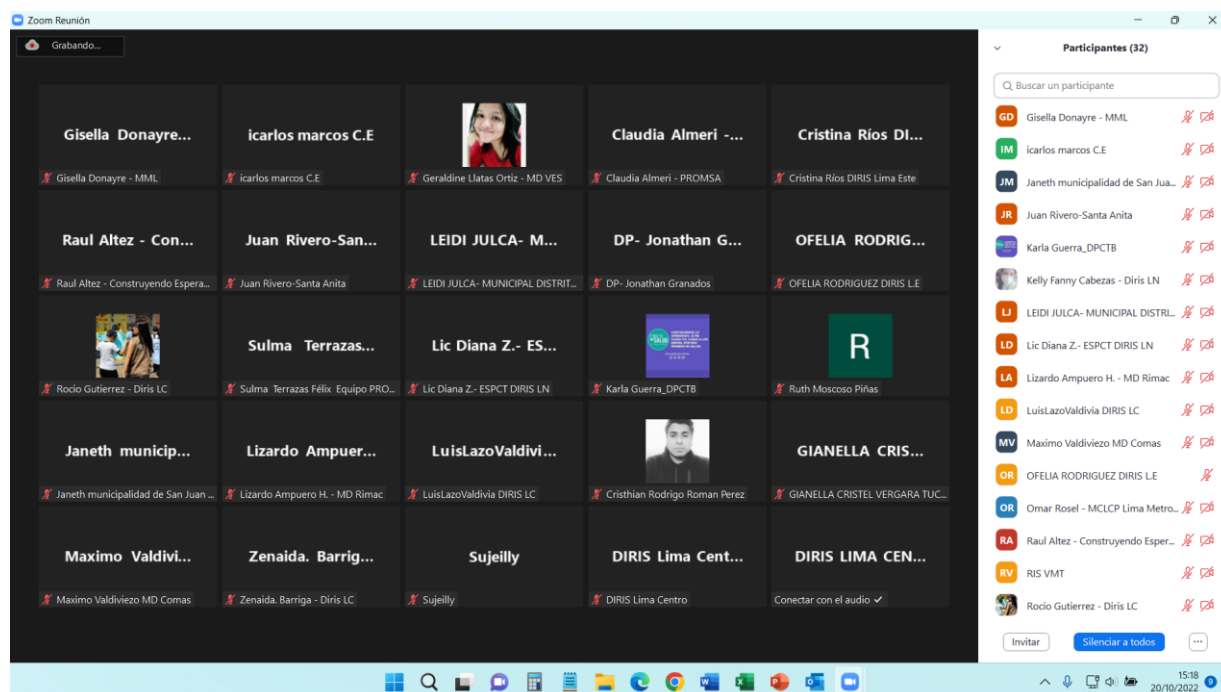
Zoom Reunión

Grabando...

Gisella Donayre...
Gisella Donayre - MML

icarlos marcos C.E
icarlos marcos C.E

Geraldine Llatas Ortiz - MD VES

Claudia Almeri -...
Claudia Almeri - PROMSA

Cristina Ríos DI...
Cristina Ríos DIRIS Lima Este

Raul Altez - Con...
Raul Altez - Construyendo Espera...

Juan Rivero-San...
Juan Rivero-Santa Anita

LEIDI JULCA- M...
LEIDI JULCA- MUNICIPAL DISTRIT...

DP- Jonathan G...
DP- Jonathan Granados

OFELIA RODRIG...
OFELIA RODRIGUEZ DIRIS L.E

Rocio Gutierrez - Diris LC

Sulma Terrazas...
Sulma Terrazas Félix Equipo PRO...

Lic Diana Z.- ES...
Lic Diana Z.- ESPCT DIRIS LN

Karla Guerra_DPCTB

R
Ruth Moscoso Piñas

Janeth municip...
Janeth municipalidad de San Juan ...

Lizardo Ampuer...
Lizardo Ampuero H. - MD Rimac

LuisLazoValdivi...
LuisLazoValdivia DIRIS LC

Cristhian Rodrigo Roman Perez

GIANELLA CRIS...
GIANELLA CRISTEL VERGARA TUC...

Maximo Valdivi...
Maximo Valdiviezo MD Comas

Zenaida. Barrig...
Zenaida. Barriga - Diris LC

Sujeilly
Sujeilly

DIRIS Lima Cent...
DIRIS Lima Centro

DIRIS LIMA CEN...
Conectar con el audio ✓

Participantes (32)

Buscar un participante

GD Gisella Donayre - MML
IM icarlos marcos C.E
JM Janeth municipalidad de San Jua...
JR Juan Rivero-Santa Anita
Karla Guerra_DPCTB
Kelly Fanny Cabezas - Diris LN
LJ LEIDI JULCA- MUNICIPAL DISTRI...
LD Lic Diana Z.- ESPCT DIRIS LN
LA Lizardo Ampuero H. - MD Rimac
LD LuisLazoValdivia DIRIS LC
MV Maximo Valdiviezo MD Comas
OR OFELIA RODRIGUEZ DIRIS L.E
OR Omar Rosel - MCLCP Lima Metro...
RA Raul Altez - Construyendo Esper...
RV RIS VMT
Rocio Gutierrez - Diris LC

Invitar
Silenciar a todos
...

15:18
20/10/2022